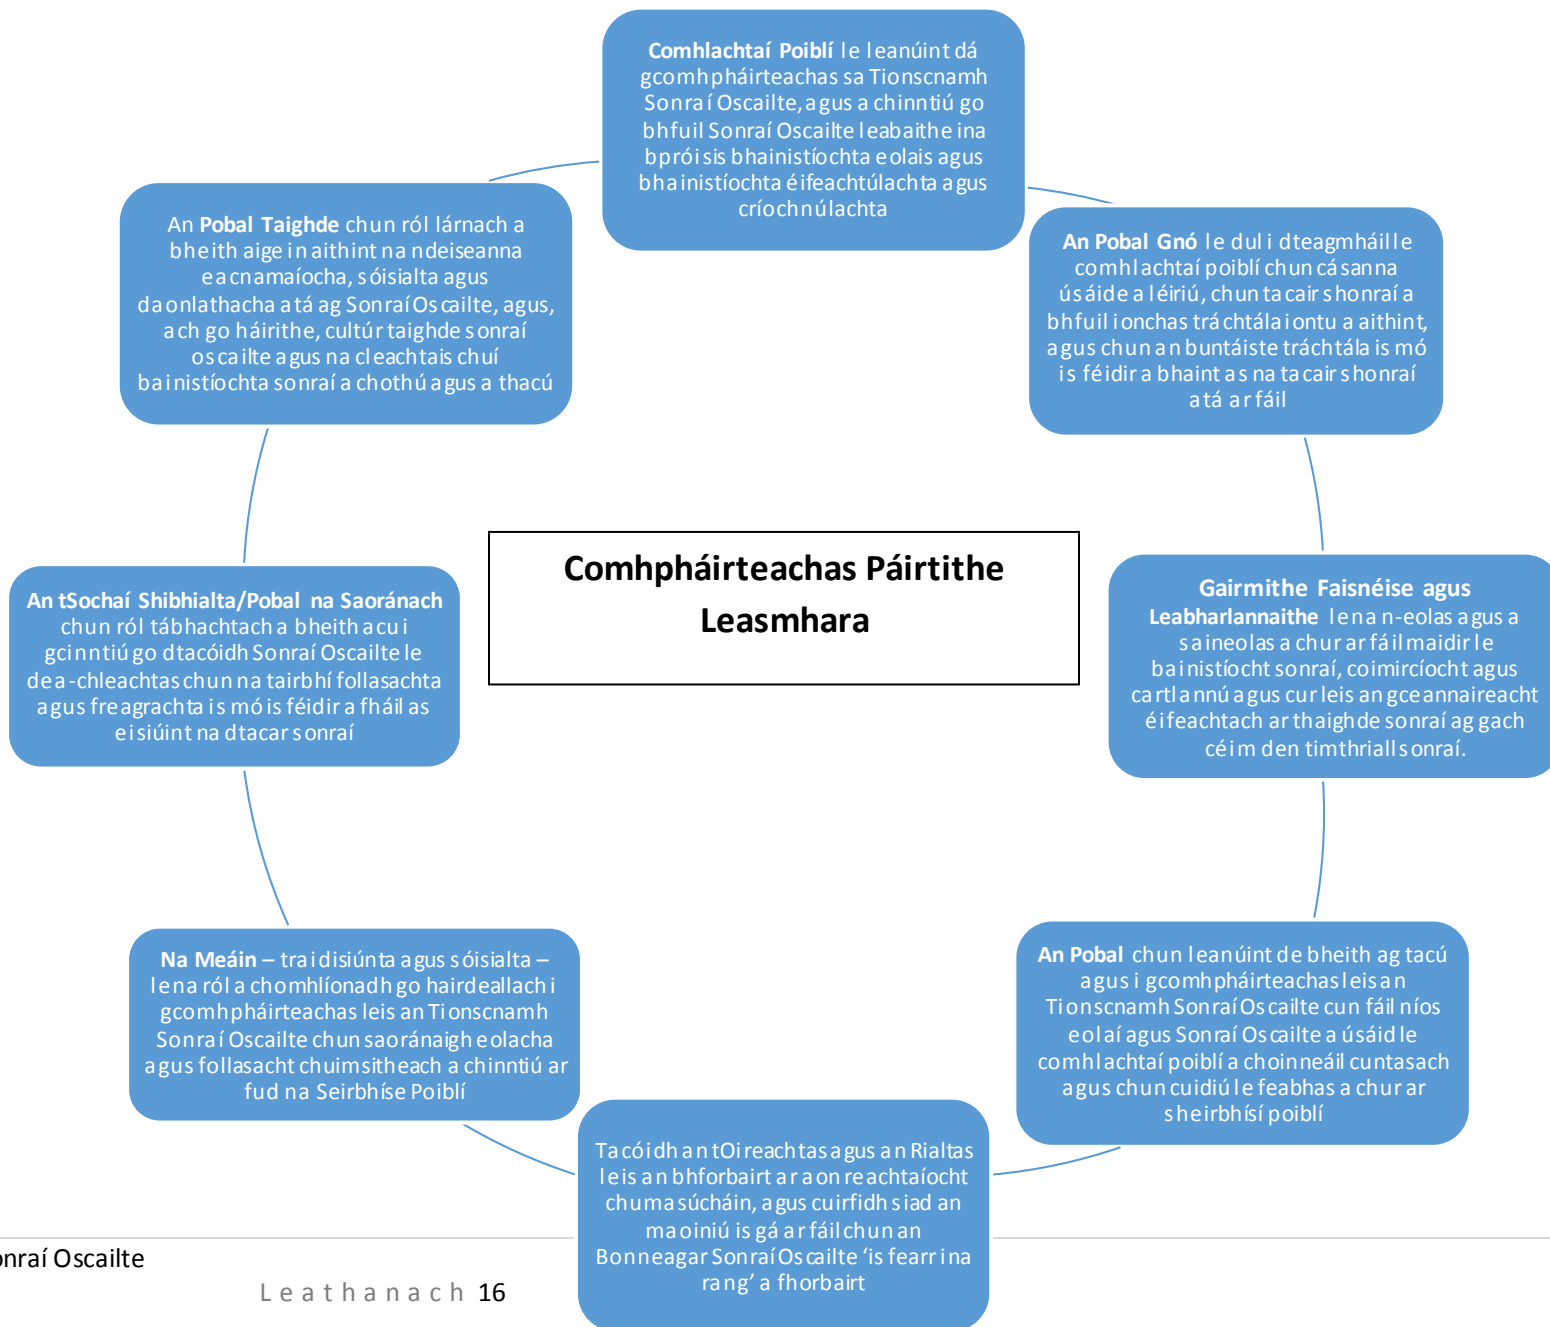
**Comhlachtaí Poiblí** le leanúint dá gcomhpháirteachas sa Tionscnamh Sonraí Oscailte, agus a chinntiú go bhfuil Sonraí Oscailte leabaithe ina bpróisis bhainistíochta eolais agus bhainistíochta éifeachtúlachta agus críochnúlachta

An **Pobal Taighde** chun ról lárnach a bheith aige in aithint na ndeiseanna eacnamaíocha, sóisialta agus daonlathacha atá ag Sonraí Oscailte, agus, ach go háirithe, cultúr taighde sonraí oscailte agus na cleachtais chuí bainistíochta sonraí a chothú agus a thacú

**An Pobal Gnó** le dul i dteagmháil le comhlachtaí poiblí chun cásanna úsáide a léiriú, chun tacair shonraí a bhfuil ionchas tráchtála iontu a aithint, agus chun an buntáiste tráchtála is mó is féidir a bhaint as na tacair shonraí atá ar fáil

**Comhpháirteachas Páirtithe Leasmhara**

**An tSochaí Shibhialta/Pobal na Saoránach** chun ról tábhachtach a bheith acu i gcinntiú go dtacóidh Sonraí Oscailte le dea-chleachtas chun na tairbhí follasachta agus freagrachta is mó is féidir a fháil as eisiúint na dtacar sonraí

**Gairmithe Faisnéise agus Leabharlannaithe** lena n-eolas agus a saineolas a chur ar fáil maidir le bainistíocht sonraí, coimircíocht agus cartlannú agus cur leis an gceannaireacht éifeachtach ar thaighde sonraí ag gach céim den timthriall sonraí.

**Na Meáin** – traidisiúnta agus sóisialta – lena ról a chomhlíonadh go hairdeallach i gcomhpháirteachas leis an Tionscnamh Sonraí Oscailte chun saoránaigh eolacha agus follasacht chuimsitheach a chinntiú ar fud na Seirbhíse Poiblí

**An Pobal** chun leanúint de bheith ag tacú agus i gcomhpháirteachas leis an Tionscnamh Sonraí Oscailte cun fáil níos eolaí agus Sonraí Oscailte a úsáid le comhlachtaí poiblí a choinneáil cuntasach agus chun cuidiú le feabhas a chur ar sheirbhísí poiblí

Tacóidh an tOireachtas agus an Rialtas leis an bhforbairt ar aon reachtaíocht chumasúcháin, agus cuirfidh siad an maoiniú is gá ar fáil chun an Bonneagar Sonraí Oscailte 'is fearr ina rang' a fhorbairt

onraí Oscailte

Leathanach 16